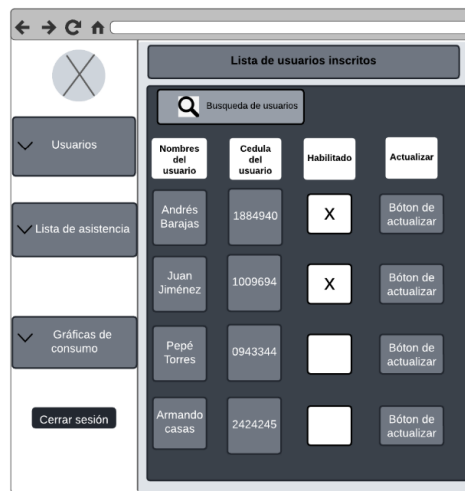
Usuarios

Lista de asistencia

Gráficas de consumo

Cerrar sesión

Lista de usuarios inscritos

Busqueda de usuarios

| Nombres del usuario | Cedula del usuario | Habilitado | Actualizar |
|---|---|---|---|
| Andrés Barajas | 1884940 | X | Bóton de actualizar |
| Juan Jiménez | 1009694 | X | Bóton de actualizar |
| Pepé Torres | 0943344 | | Bóton de actualizar |
| Armando casas | 2424245 | | Bóton de actualizar |